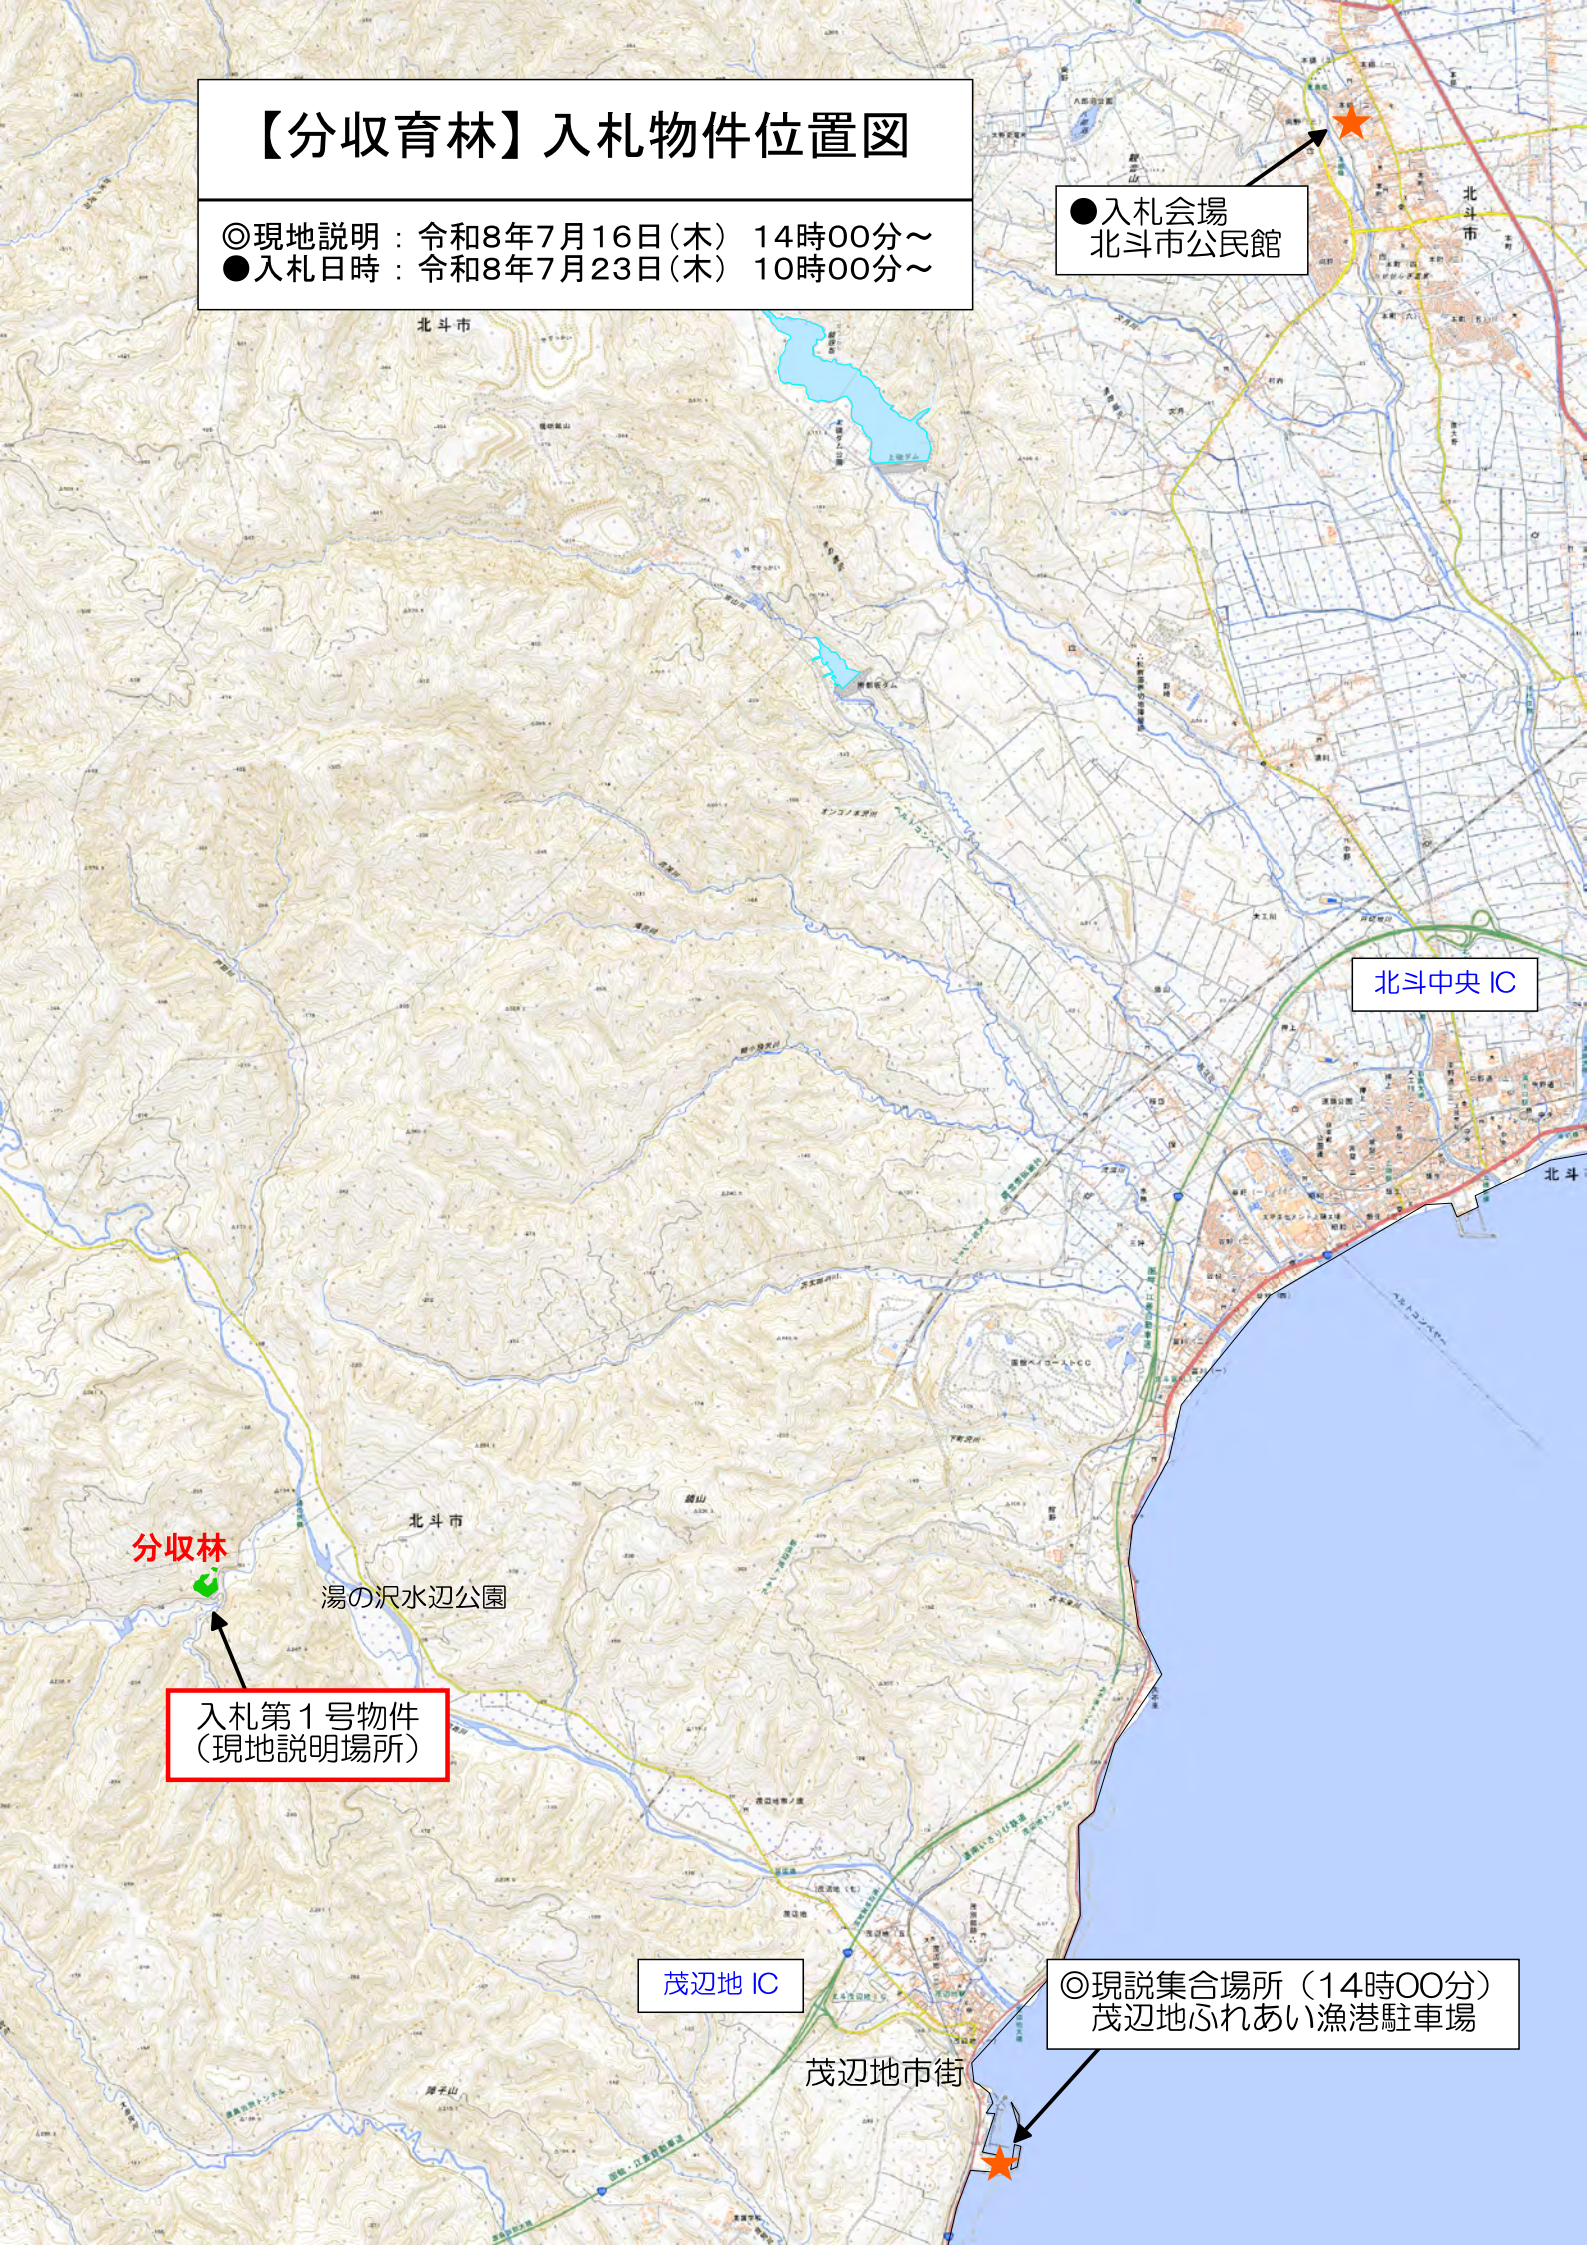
【分収育林】入札物件位置図

◎現地説明：令和8年7月16日（木） 14時00分～
●入札日時：令和8年7月23日（木） 10時00分～

●入札会場
北斗市公民館

北斗市

北斗中央 IC

北斗市

分収林

湯の沢水辺公園

入札第１号物件
（現地説明場所）

茂辺地 IC

茂辺地市街

◎現説集合場所（14時00分）
茂辺地ふれあい漁港駐車場